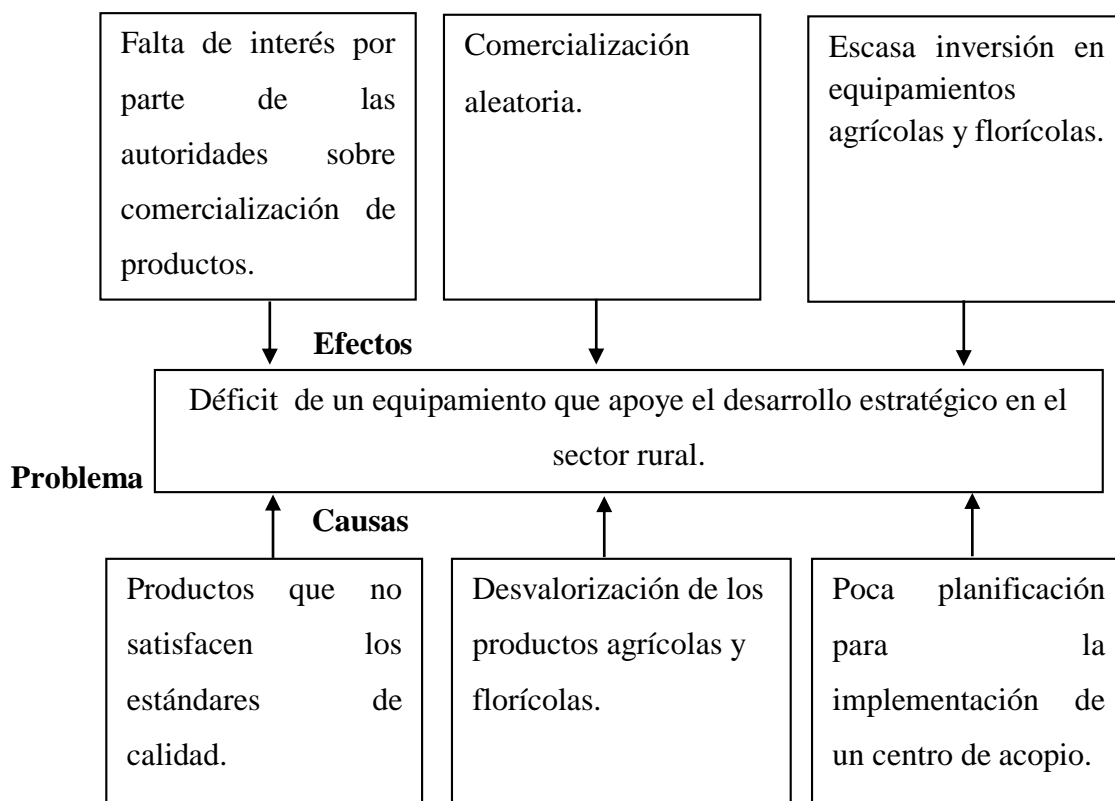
Falta de interés por parte de las autoridades sobre comercialización de productos.

Comercialización aleatoria.

Escasa inversión en equipamientos agrícolas y florícolas.

Efectos

Déficit de un equipamiento que apoye el desarrollo estratégico en el sector rural.

Problema

Causas

Productos que no satisfacen los estándares de calidad.

Desvalorización de los productos agrícolas y florícolas.

Poca planificación para la implementación de un centro de acopio.